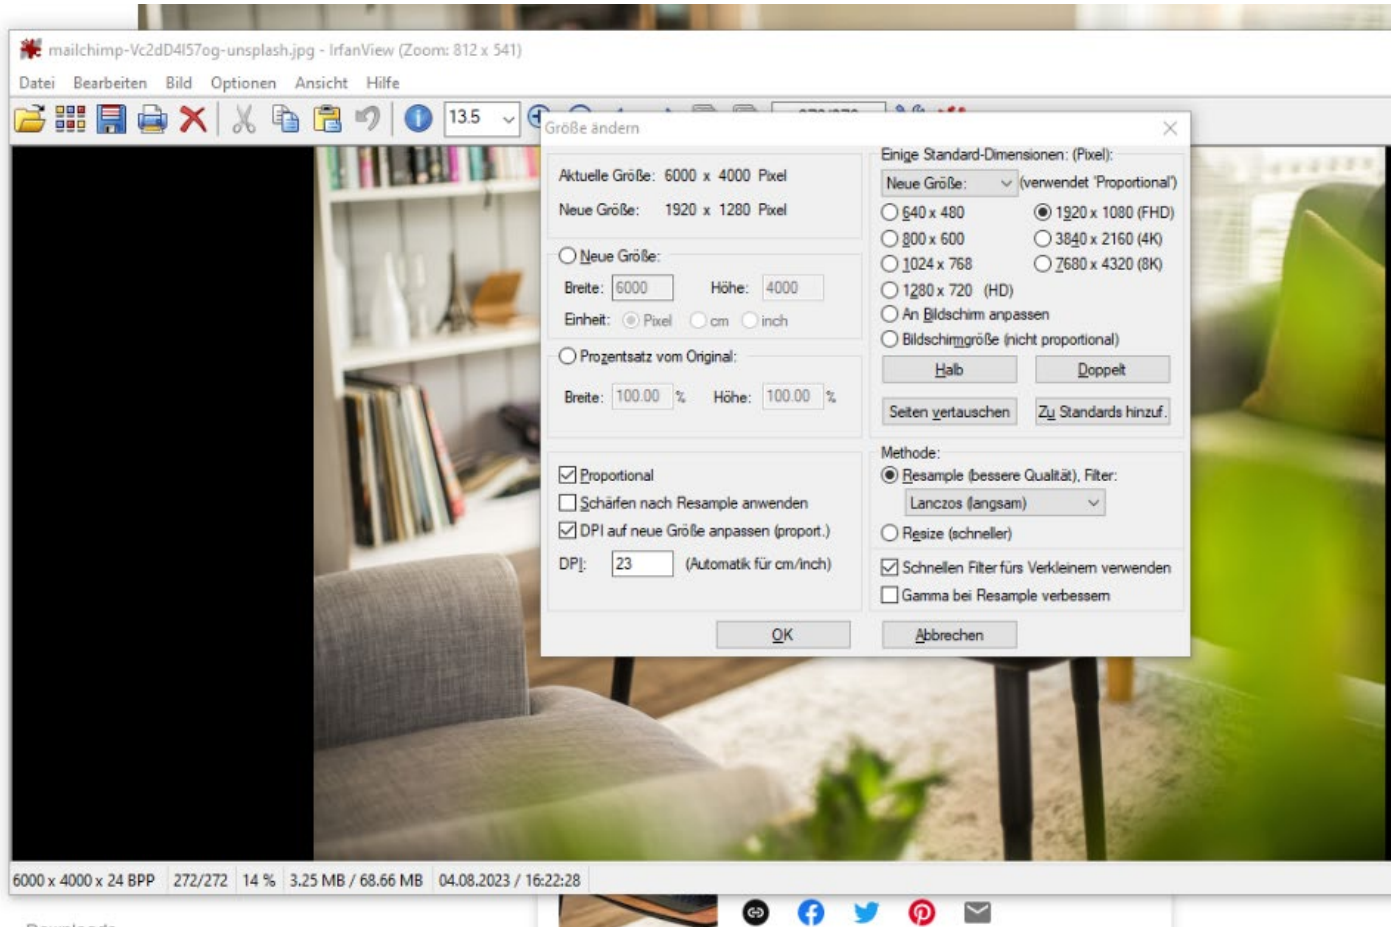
mailchimp-Vc2dD4I57og-unsplash.jpg - IrfanView (Zoom: 812 x 541)

Datei Bearbeiten Bild Optionen Ansicht Hilfe

13.5

Größe ändern

Aktuelle Größe: 6000 x 4000 Pixel
Neue Größe: 1920 x 1280 Pixel

Neue Größe:
Breite: 6000 Höhe: 4000
Einheit: Pixel cm inch

Prozentsatz vom Original:
Breite: 100.00 % Höhe: 100.00 %

Proportional
Schärfen nach Resample anwenden
DPI auf neue Größe anpassen (propor.)
DPI: 23 (Automatik für cm/inch)

Einige Standard-Dimensionen: (Pixel):
Neue Größe: (verwendet 'Proportional')
640 x 480
1920 x 1080 (FHD)
800 x 600
3840 x 2160 (4K)
1024 x 768
7680 x 4320 (8K)
1280 x 720 (HD)
An Bildschirm anpassen
Bildschirmgröße (nicht proportional)
Halb
Doppelt
Seiten vertauschen
Zu Standards hinzuf.

Methode:
Resample (bessere Qualität), Filter:
Lanczos (langsam)
Resize (schneller)
Schnellen Filter fürs Verkleinern verwenden
Gamma bei Resample verbessern

OK
Abbrechen

6000 x 4000 x 24 BPP 272/272 14 % 3.25 MB / 68.66 MB 04.08.2023 / 16:22:28